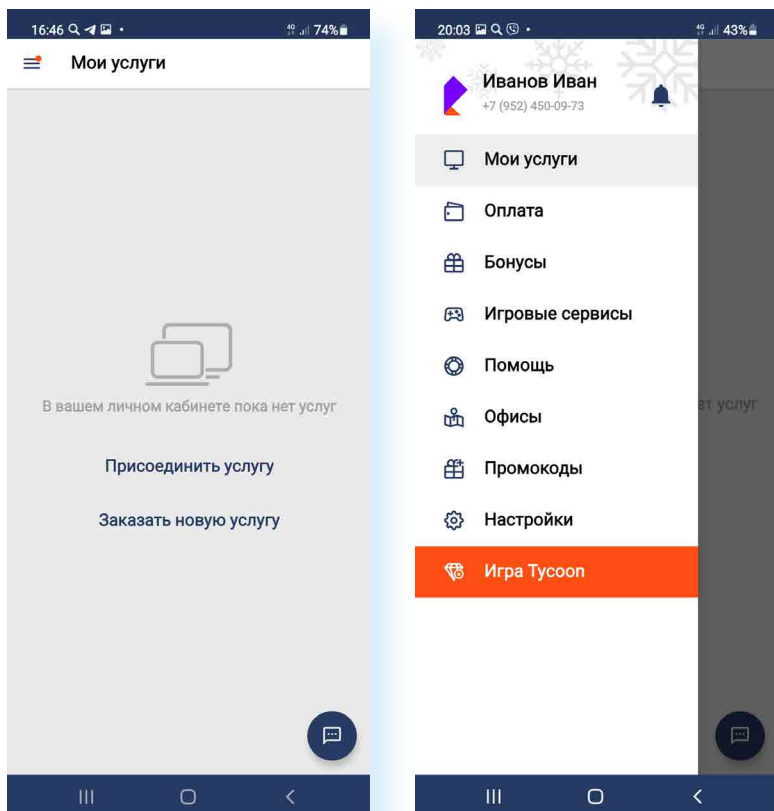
16:46 74%

Мои услуги

В вашем личном кабинете пока нет услуг

Присоединить услугу

Заказать новую услугу

20:03 43%

Иванов Иван
+7 (952) 450-09-73

Мои услуги

Оплата

Бонусы

Игровые сервисы

Помощь

Офисы

Промокоды

Настройки

Игра Tycoon

ет услуг